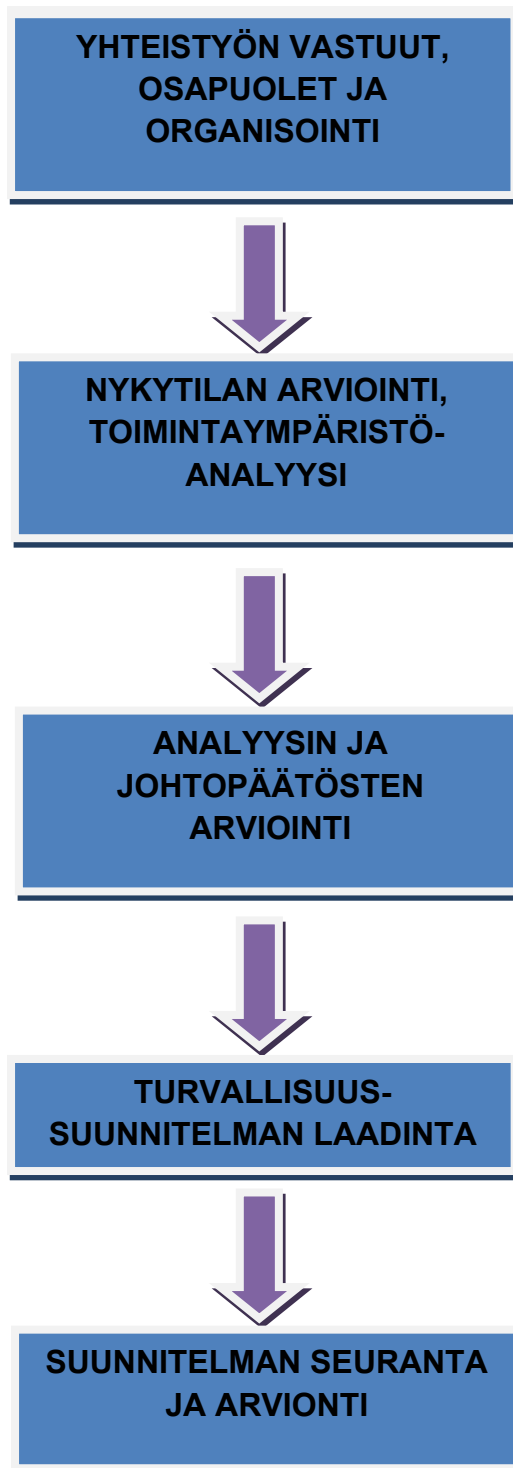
YHTEISTYÖN VASTUUT, OSAPUOLET JA ORGANISOINTI

NYKYTILAN ARVIOINTI, TOIMINTAYMPÄRISTÖ-ANALYYSI

ANALYYSIN JA JOHTOPÄÄTÖSTEN ARVIOINTI

TURVALLISUUS-SUUNNITELMAN LAADINTA

SUUNNITELMAN SEURANTA JA ARVIONTI